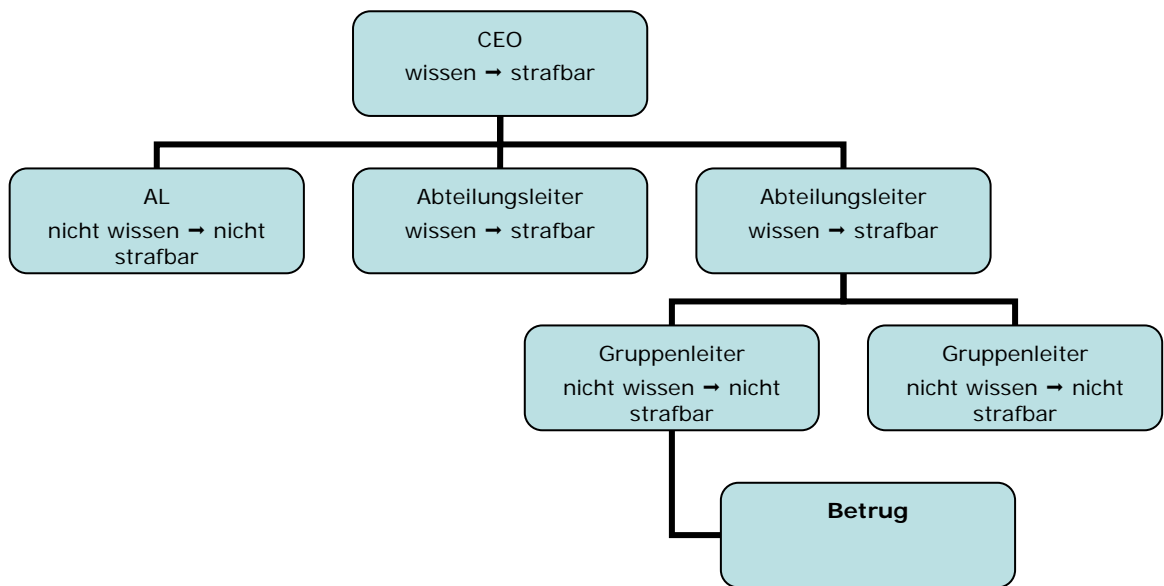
CEO
wissen ➞ strafbar

AL
nicht wissen ➞ nicht strafbar

Abteilungsleiter
wissen ➞ strafbar

Abteilungsleiter
wissen ➞ strafbar

Gruppenleiter
nicht wissen ➞ nicht strafbar

Gruppenleiter
nicht wissen ➞ nicht strafbar

**Betrug**